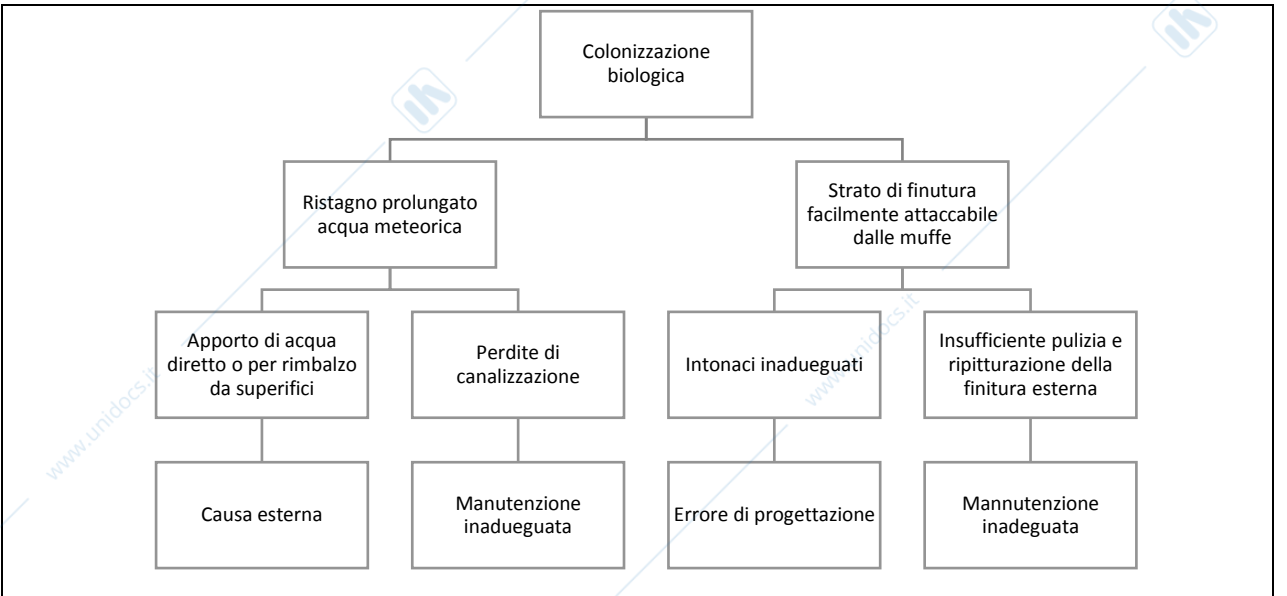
Colonizzazione biologica

Ristagno prolungato acqua meteorica

Strato di finutura facilmente attaccabile dalle muffe

Apporto di acqua diretto o per rimbalzo da superifici

Perdite di canalizzazione

Intonaci inadueguati

Insufficiente pulizia e ripitturazione della finitura esterna

Causa esterna

Manutenzione inadueguata

Errore di progettazione

Mannutenzione inadeguata

www.unidocs.it